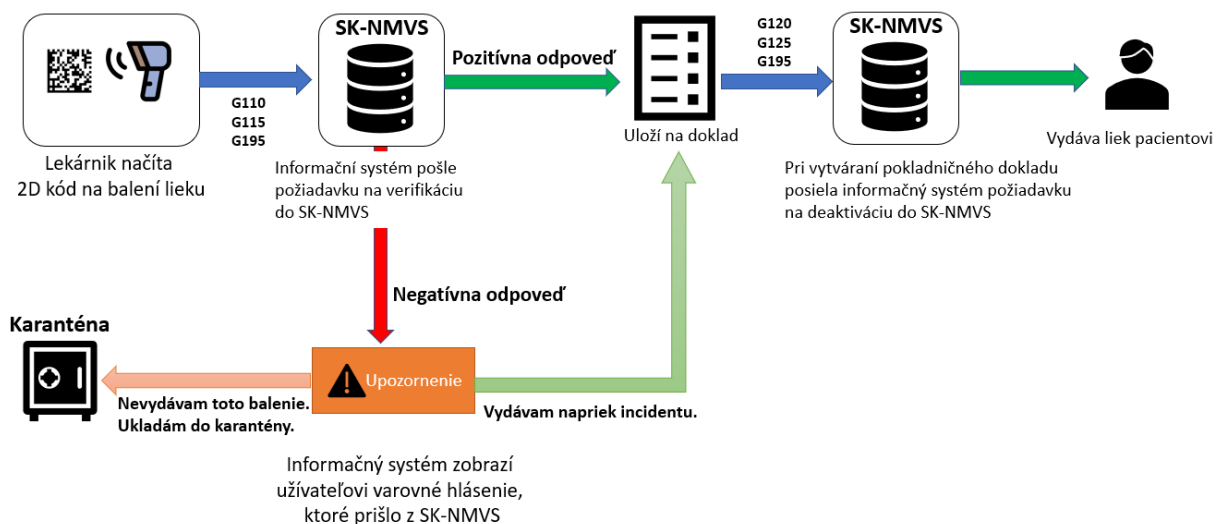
SK-NMVS

Pozitívna odpoveď

G120
G125
G195

SK-NMVS

G110
G115
G195

Lekárnik načíta
2D kód na balení lieku

Informační systém pošle požiadavku na verifikáciu do SK-NMVS

Uloží na doklad

Vydáva liek pacientovi

Pri vytváraní pokladničného dokladu posiela informačný systém požiadavku na deaktiváciu do SK-NMVS

Negatívna odpoveď

Karanténa

Upozornenie

Nevydávam toto balenie.
Ukladám do karantény.

Vydávam napriek incidentu.

Informačný systém zobrazí užívateľovi varovné hlásenie, ktoré prišlo z SK-NMVS